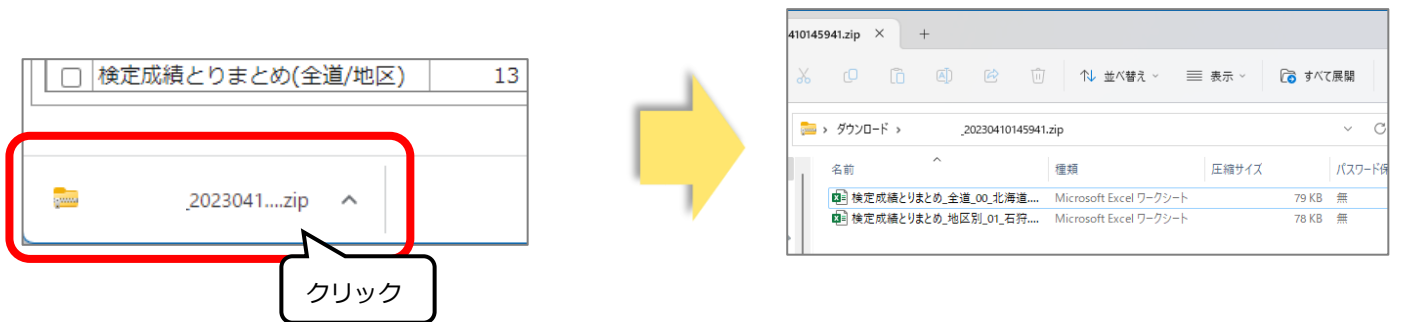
検定成績とりまとめ(全道/地区) 13

_2023041....zip

クリック

410145941.zip ×  +

並べ替え 表示 すべて展開

› ダウンロード › _20230410145941.zip

| 名前 | 種類 | 圧縮サイズ | パスワード保 |
|---|---|---|---|
| 検定成績とりまとめ_全道_00_北海道.... | Microsoft Excel ワークシート | 79 KB | 無 |
| 検定成績とりまとめ_地区別_01_石狩.... | Microsoft Excel ワークシート | 78 KB | 無 |